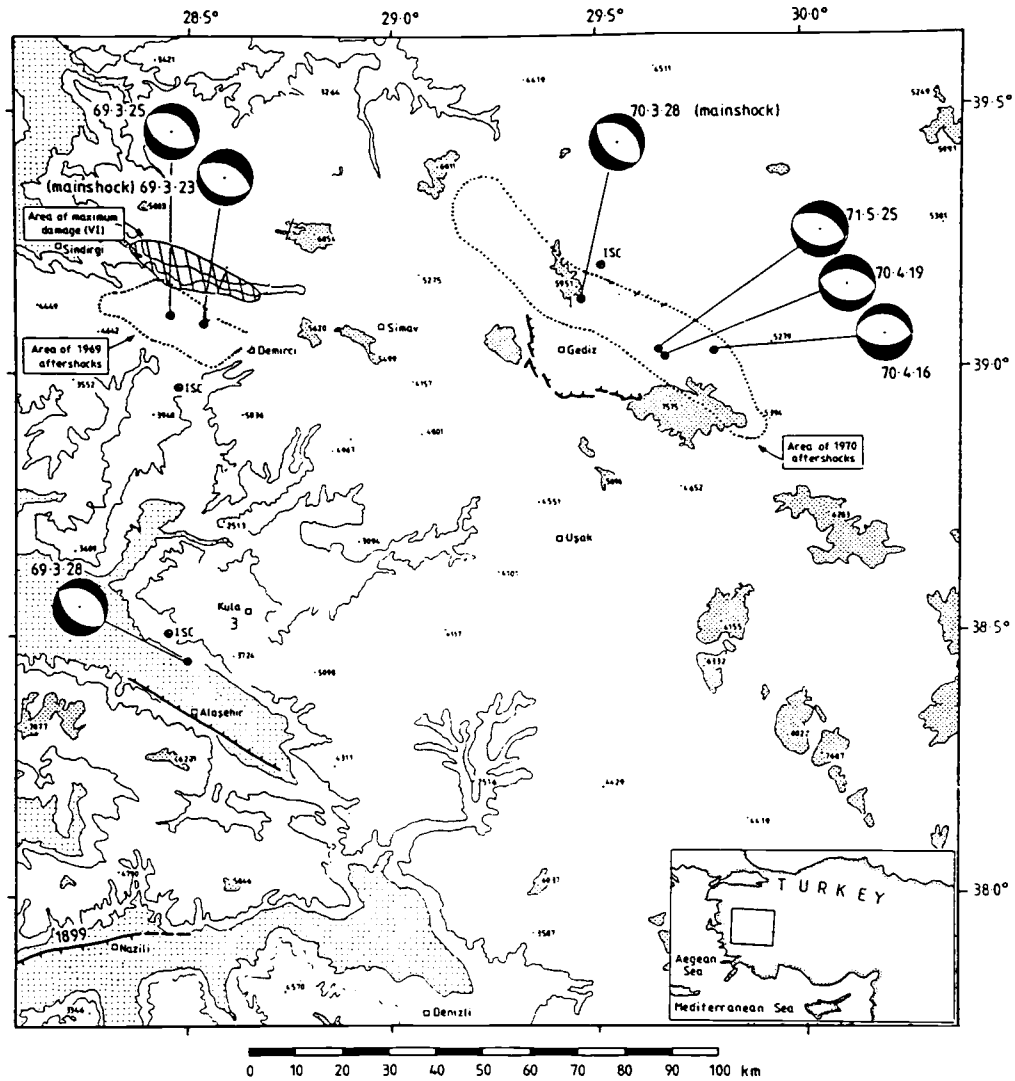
28·5°
29·0°
29·5°
30·0°
39·5°
39·0°
38·5°
38·0°

69·3·25
(mainshock) 69·3·23
70·3·28 (mainshock)
71·5·25
70·4·19
70·4·16
69·3·28

Area of maximum damage (VI)
Area of 1969 aftershocks
Area of 1970 aftershocks

Sindirgi
Simav
Demirci
Gediz
ISC
ISC
ISC
Uşak
Kula
3
Alaşehir
Nazilli
Denizli
1899

TURKEY
Aegean Sea
Mediterranean Sea

0 10 20 30 40 50 60 70 80 90 100 km